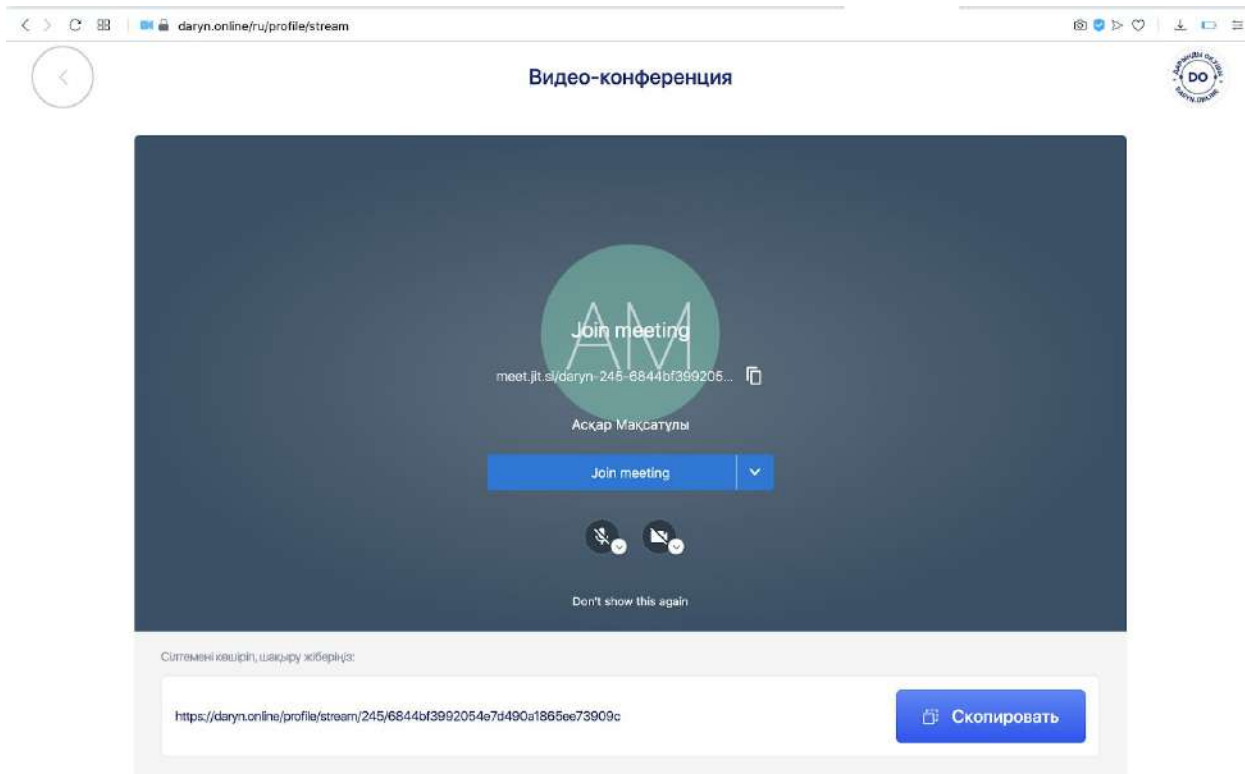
daryn.online/ru/profile/stream

Видео-конференция

DO

AM

Join meeting

meet.jit.si/daryn-245-6844bf399205...

Асқар Мақсатұлы

Join meeting

Don't show this again

Сілтемені көшіріп, шақыру жіберіңіз:

https://daryn.online/profile/stream/245/6844bf3992054e7d490a1865ee73909c

Скопировать